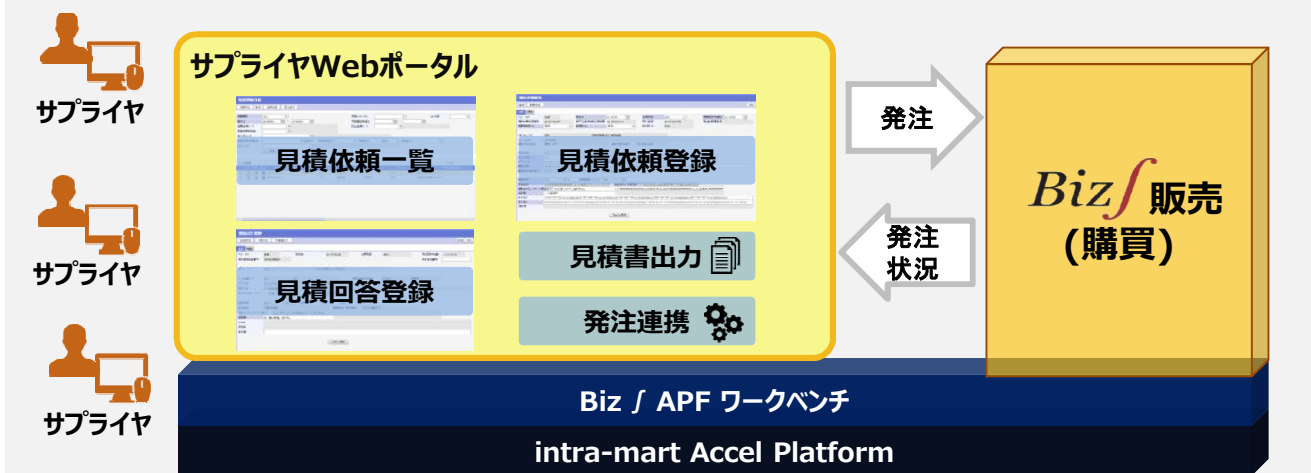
サプライヤ

サプライヤ

サプライヤ

サプライヤWebポータル

見積依頼一覧

見積依頼登録

見積回答登録

見積書出力

発注連携

発注

発注
状況

Biz∫販売
(購買)

Biz ∫ APF ワークベンチ

intra-mart Accel Platform